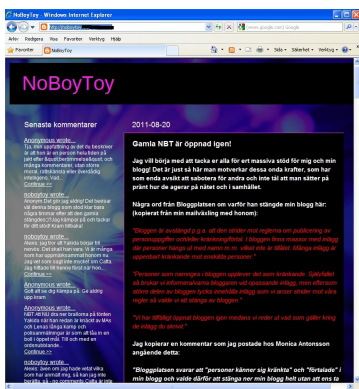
NoBoyToy - Windows Internet Explorer

Arkiv Redigera Visa Favoriter Verktyg Hjälp

Favoriter NoBoyToy

Sida Säkerhet Verktyg

NoBoyToy

Senaste kommentarer

Anonymous wrote...
Tja, min uppfattning av det du beskriver är att hon är en person helt utan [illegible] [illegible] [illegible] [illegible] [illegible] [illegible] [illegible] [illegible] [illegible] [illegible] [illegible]
Continue >>

noboytoy wrote...
Anonym Det gör jag aldrig! Det besitter hon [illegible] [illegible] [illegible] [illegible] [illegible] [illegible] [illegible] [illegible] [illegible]
Continue >>

noboytoy wrote...
Alexis, jag tror att Lenas bortse frit mentalt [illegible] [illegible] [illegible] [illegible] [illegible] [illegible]
Continue >>

Anonymous wrote...
Gott att du kämpar på. Ge aldrig upp kram
Continue >>

Anonymous wrote...
NBT-HENNI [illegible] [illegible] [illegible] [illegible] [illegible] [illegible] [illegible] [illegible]
Continue >>

noboytoy wrote...
Alexis, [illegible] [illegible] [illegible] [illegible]

2011-08-20

Gamla NBT är öppnad igen!

Jag vill börja med att tacka er alla för ert massiva stöd för mig och min blogg! Det är just så här man motverkar dessa onda krafter, som har som enda avsikt att sabotera för andra och inte tål att man sätter på pränt hur de agerar på nätet och i samhället.

Några ord från Bloggplatsen om varför han stängde min blogg här: (kopierat från min mailväxling med honom):

"Bloggen är avstängd p.g.a. att den strider mot reglerna om publicering av personuppgifter och/eller kränkningsförbud. I bloggen finns massor med inlägg där personer hängs ut med namn m.m. vilket inte är tillåtet. Många inlägg är uppenbart kränkande mot enskilda personer."

"Personer som nämnges i bloggen upplever det som kränkande. Självfallet så brukar vi informera/varna bloggaren vid upprepande inlägg, men eftersom ditten inlägg en bloggen fyllds innehålla inlägg som ur anser strider mot våra regler så valde vi att stänga av bloggen."

"Vi har tillfälligt öppnat bloggen igen medans vi reder ut vad som gäller kring de inlägg du skrivit."

Jag kopierar en kommentar som jag postade hos Monica Antonsson angående detta:

"Bloggplatsen svarat att "personer känner sig kränkta" och "förtalade" i min blogg och valde därför att stänga ner min blogg helt utan att ens ta